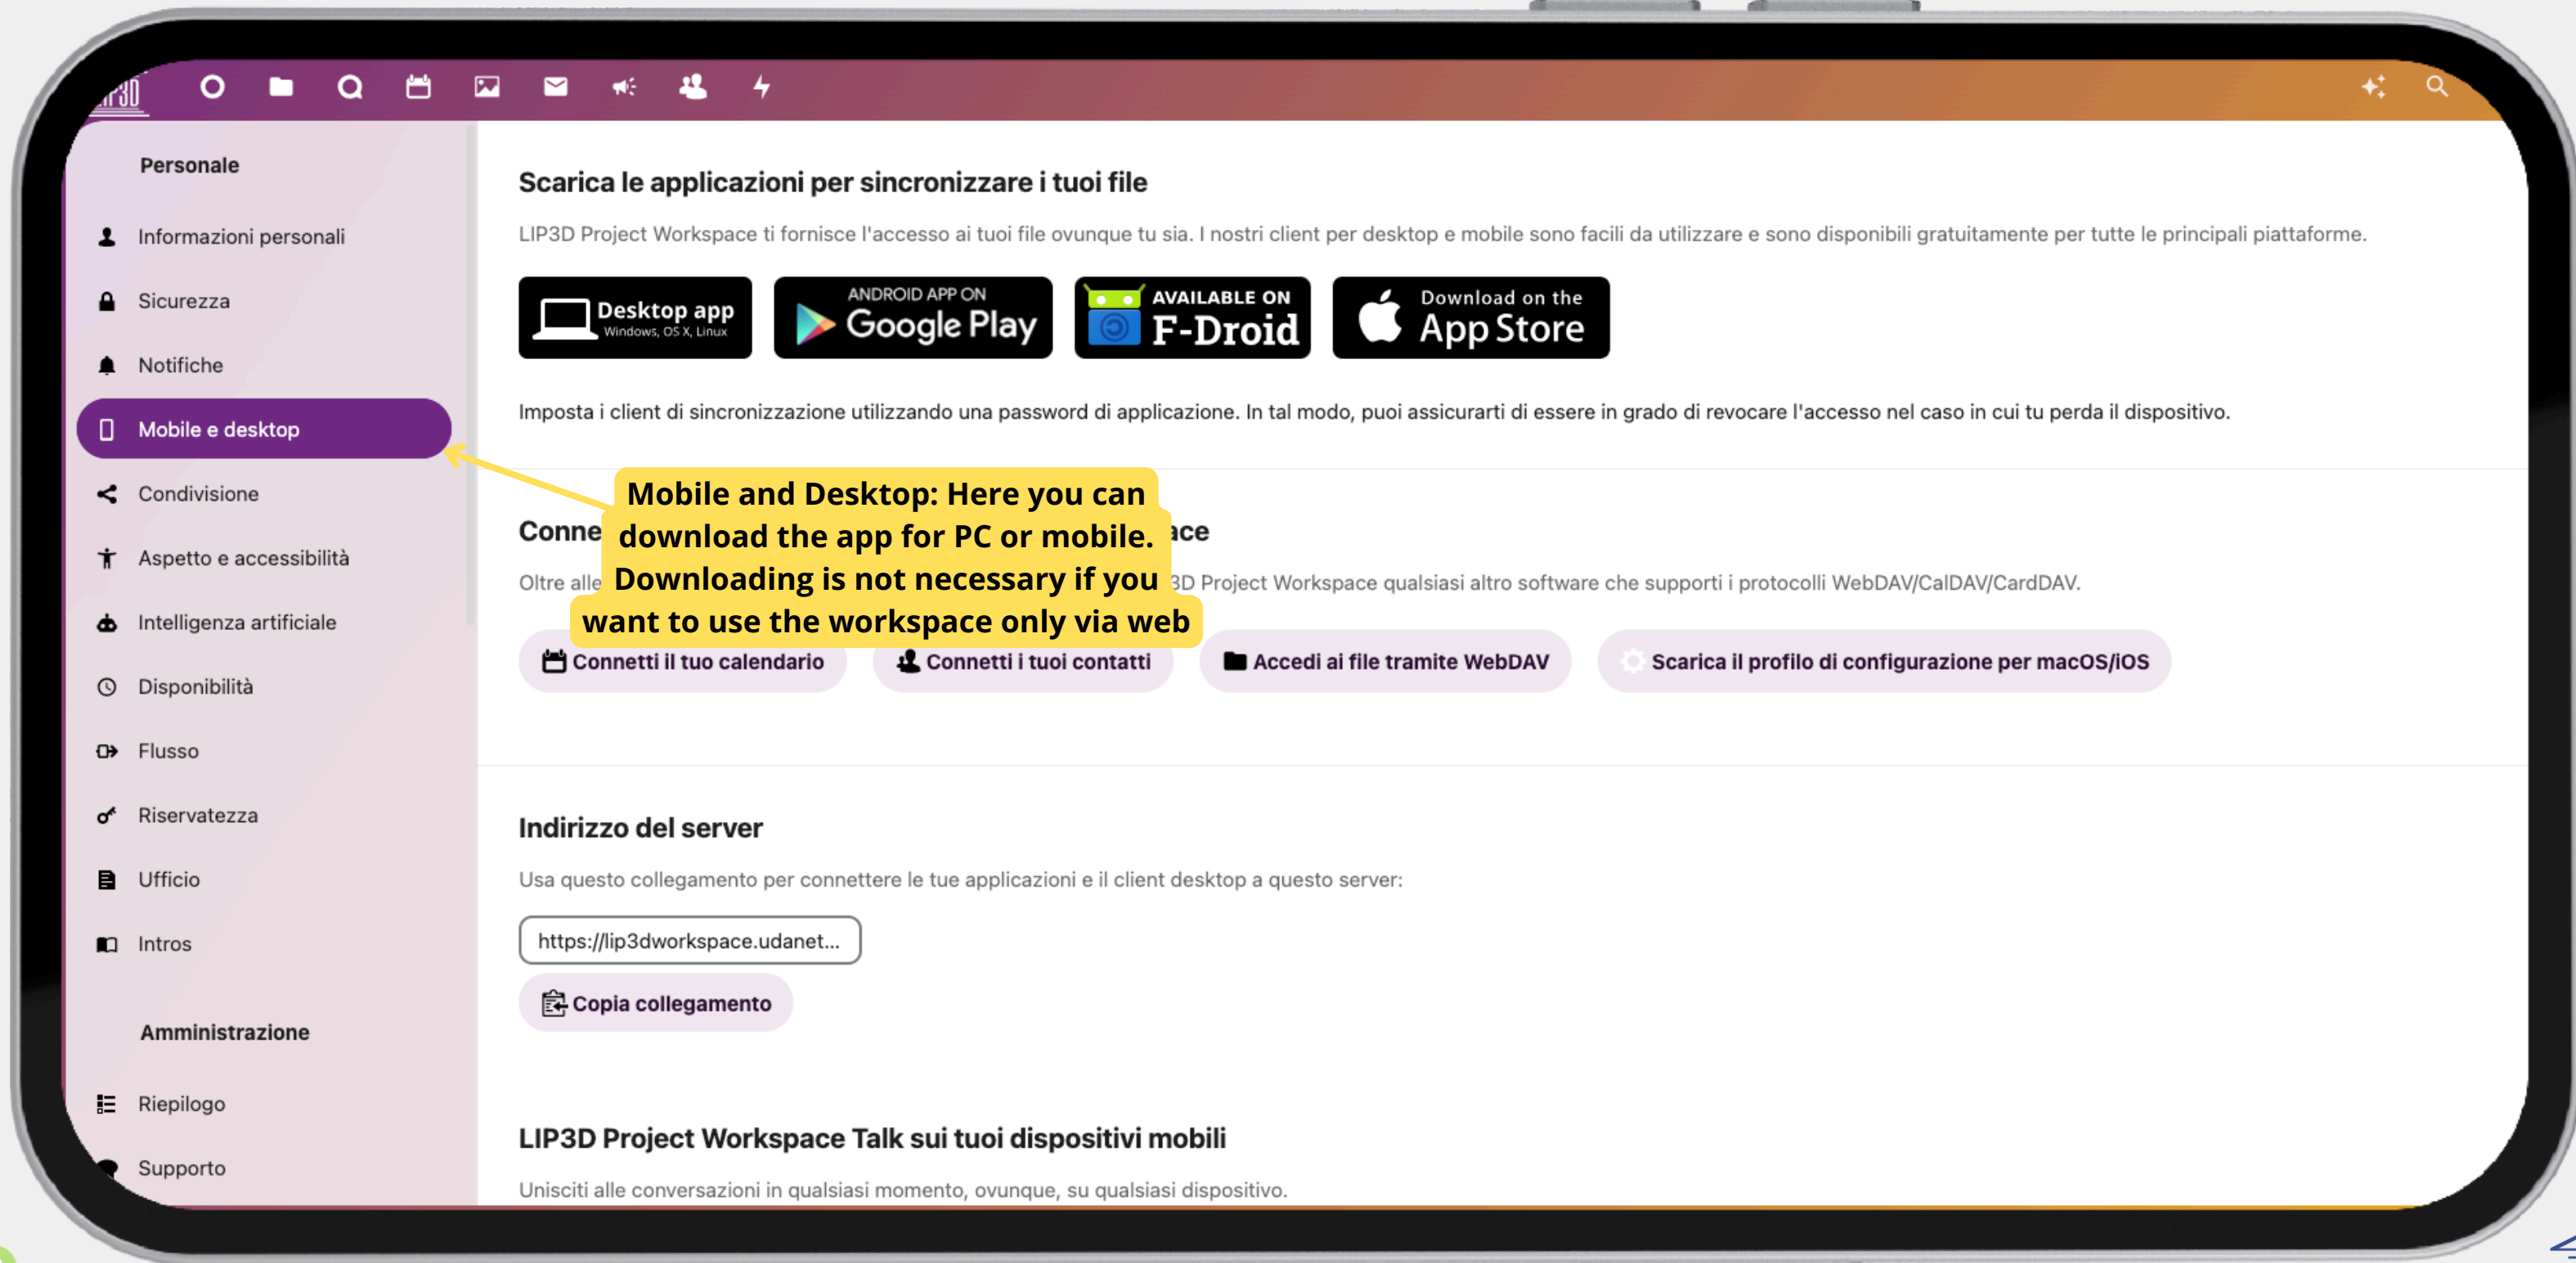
LIP3D

Personale

Informazioni personali

Sicurezza

Notifiche

Mobile e desktop

Condivisione

Aspetto e accessibilità

Intelligenza artificiale

Disponibilità

Flusso

Riservatezza

Ufficio

Intros

Amministrazione

Riepilogo

Supporto

Scarica le applicazioni per sincronizzare i tuoi file

LIP3D Project Workspace ti fornisce l'accesso ai tuoi file ovunque tu sia. I nostri client per desktop e mobile sono facili da utilizzare e sono disponibili gratuitamente per tutte le principali piattaforme.

Desktop app Windows, OS X, Linux

ANDROID APP ON Google Play

AVAILABLE ON F-Droid

Download on the App Store

Imposta i client di sincronizzazione utilizzando una password di applicazione. In tal modo, puoi assicurarti di essere in grado di revocare l'accesso nel caso in cui tu perda il dispositivo.

Mobile and Desktop: Here you can download the app for PC or mobile. Downloading is not necessary if you want to use the workspace only via web

Conne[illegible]ace

Oltre alle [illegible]3D Project Workspace qualsiasi altro software che supporti i protocolli WebDAV/CalDAV/CardDAV.

Connetti il tuo calendario

Connetti i tuoi contatti

Accedi ai file tramite WebDAV

Scarica il profilo di configurazione per macOS/iOS

Indirizzo del server

Usa questo collegamento per connettere le tue applicazioni e il client desktop a questo server:

https://lip3dworkspace.udanet...

Copia collegamento

LIP3D Project Workspace Talk sui tuoi dispositivi mobili

Unisciti alle conversazioni in qualsiasi momento, ovunque, su qualsiasi dispositivo.